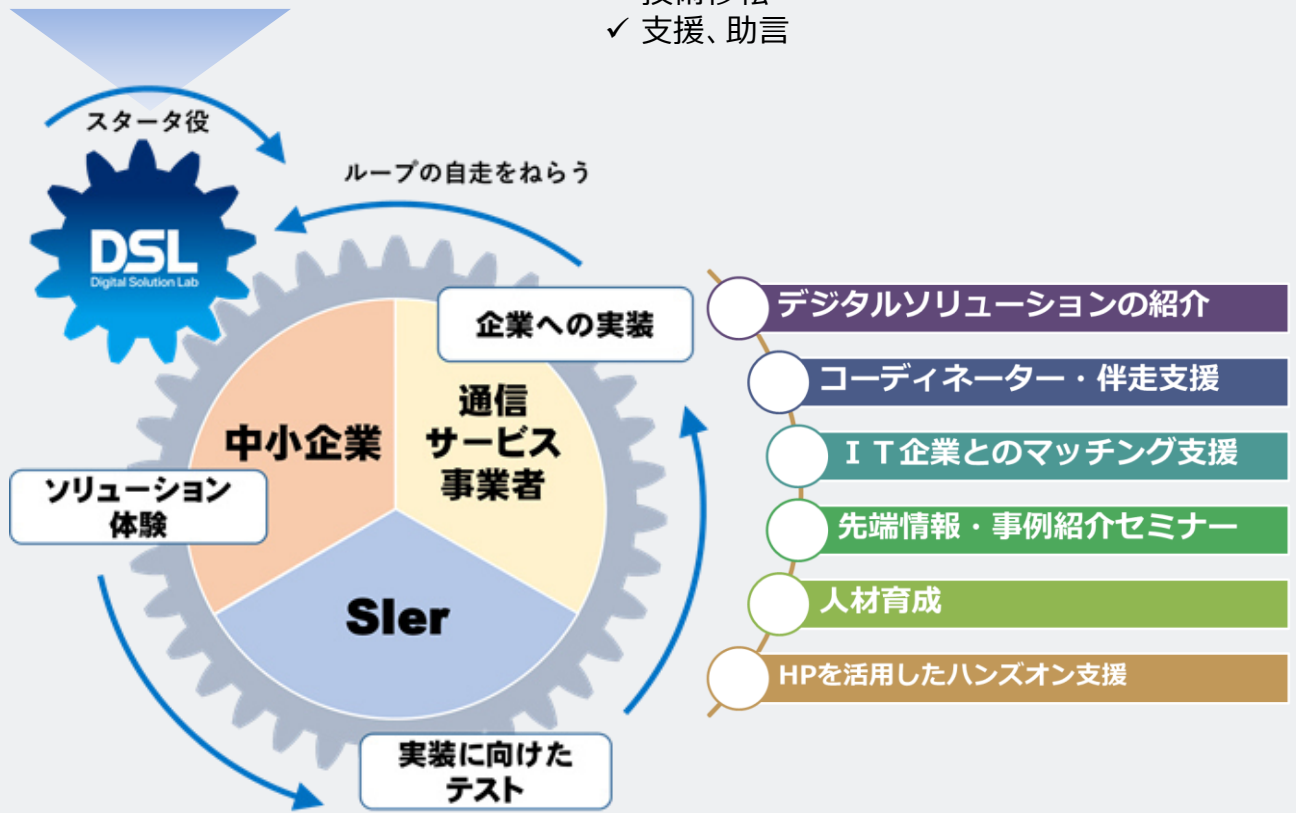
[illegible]
✓ 支援、助言

スタータ役

DSL
Digital Solution Lab

ループの自走をねらう

企業への実装

中小企業

通信
サービス
事業者

SIer

ソリューション
体験

実装に向けた
テスト

デジタルソリューションの紹介
コーディネーター・伴走支援
ＩＴ企業とのマッチング支援
先端情報・事例紹介セミナー
人材育成
HPを活用したハンズオン支援